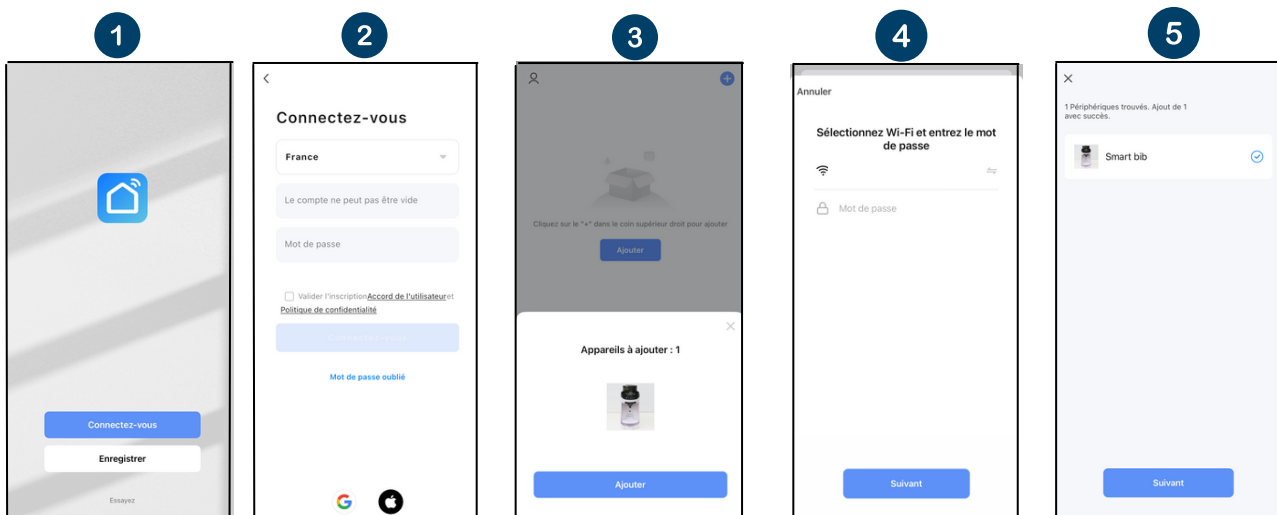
1

Connectez-vous

Enregistrer

Essayez

2

Connectez-vous

France

Le compte ne peut pas être vide

Mot de passe

Valider l'inscription Accord de l'utilisateur et Politique de confidentialité

Connectez-vous

Mot de passe oublié

3

Cliquez sur le "+" dans le coin supérieur droit pour ajouter

Ajouter

Appareils à ajouter : 1

Ajouter

4

Annuler

Sélectionnez Wi-Fi et entrez le mot de passe

Mot de passe

Suivant

5

1 Périphériques trouvés. Ajout de 1 avec succès.

Smart bib

Suivant